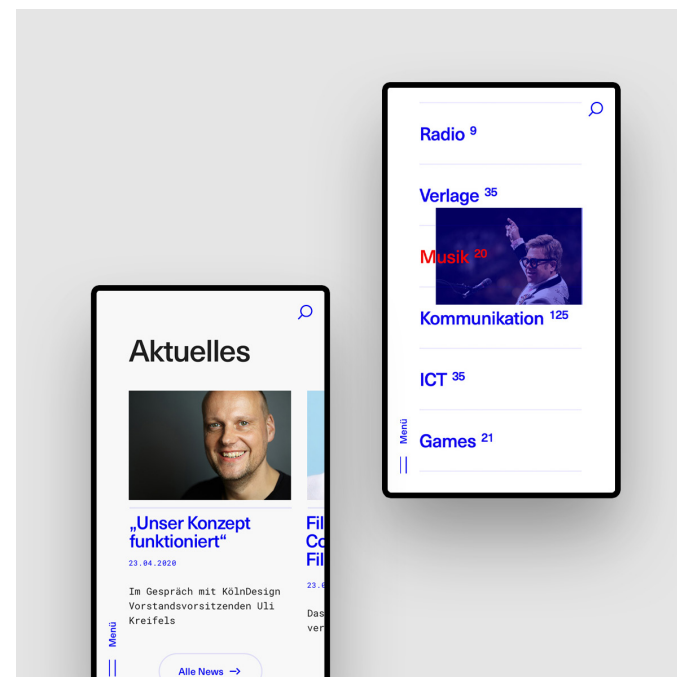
Radio $^{9}$

Verlage $^{35}$

Musik $^{20}$

Kommunikation $^{125}$

ICT $^{35}$

Games $^{21}$

Menü

Aktuelles

„Unser Konzept funktioniert“

23.04.2020

Im Gespräch mit KölnDesign Vorstandsvorsitzenden Uli Kreifels

Fil
Co
Fil

23.0

Das
ver

Menü

Alle News →